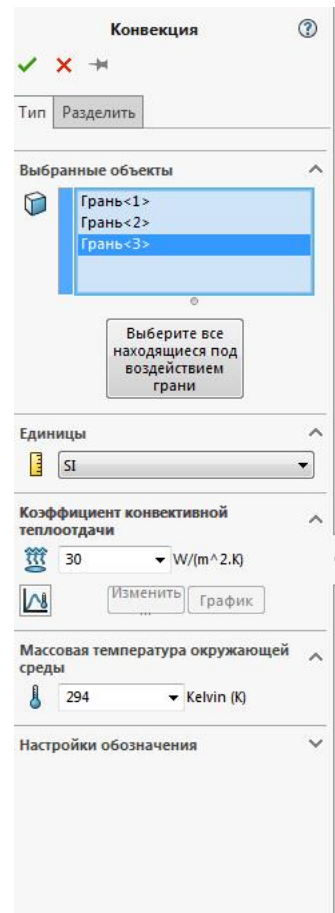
Конвекция

Тип | Разделить

Выбранные объекты

Грань<1>
Грань<2>
Грань<3>

Выберите все находящиеся под воздействием грани

Единицы

SI

Коэффициент конвективной теплоотдачи

30
W/(m^2.K)

Изменить...
График

Массовая температура окружающей среды

294
Kelvin (K)

Настройки обозначения